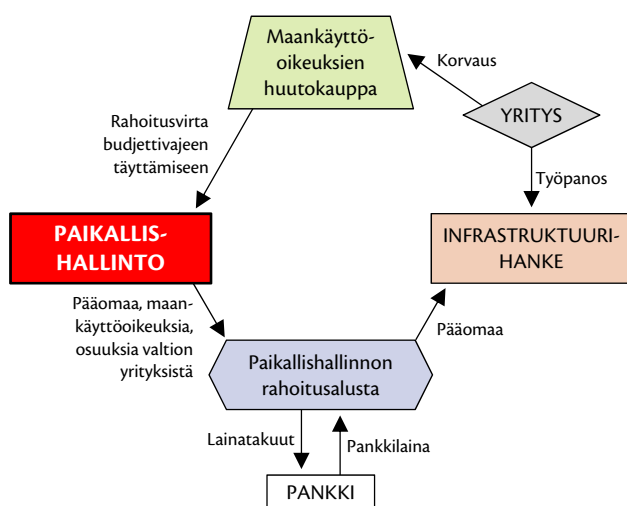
Maankäyttöoikeuksien huutokauppa

Korvaus

YRITYS

Rahoitusvirta budjettivajeen täyttämiseen

Työpanos

PAIKALLISHALLINTO

INFRASTRUKTUURIHANKE

Pääomaa, maankäyttöoikeuksia, osuuksia valtion yrityksistä

Pääomaa

Paikallishallinnon rahoitusalusta

Lainatakuut

Pankkilaina

PANKKI